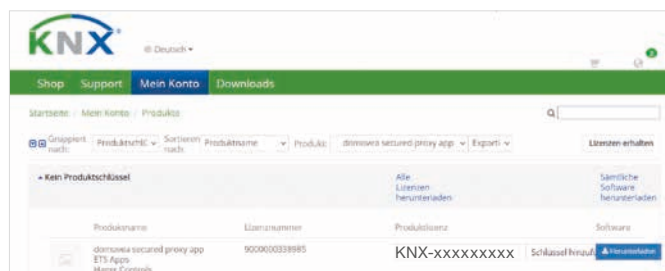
KNX®

Deutsch ▾

Shop Support Mein Konto Downloads

Startseite / Mein Konto / Produkte

Gruppiert nach: ProduktschlC ▾ Sortieren nach: Produktname ▾ Produkt: domovea secured proxy app ▾ Export ▾

Lizenzen erhalten

▴ Kein Produktschlüssel

Alle Lizenzen herunterladen

Sämtliche Software herunterladen

| Produktname | Lizenznummer | Produktlizenz | Software |
|---|---|---|---|
| domovea secured proxy app ETS Apps Hager Controls | 9000000339985 | KNX-xxxxxxxxx Schlüssel hinzufü | Herunterladen |